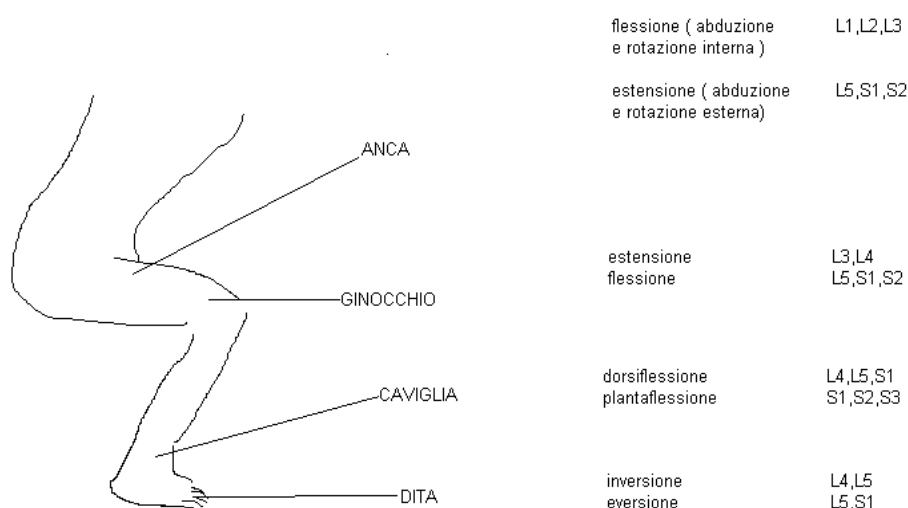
ANCA

flessione ( abduzione e rotazione interna ) L1,L2,L3

estensione ( abduzione e rotazione esterna) L5,S1,S2

GINOCCHIO

estensione L3,L4
flessione L5,S1,S2

CAVIGLIA

dorsiflessione L4,L5,S1
plantaflessione S1,S2,S3

DITA

inversione L4,L5
eversione L5,S1